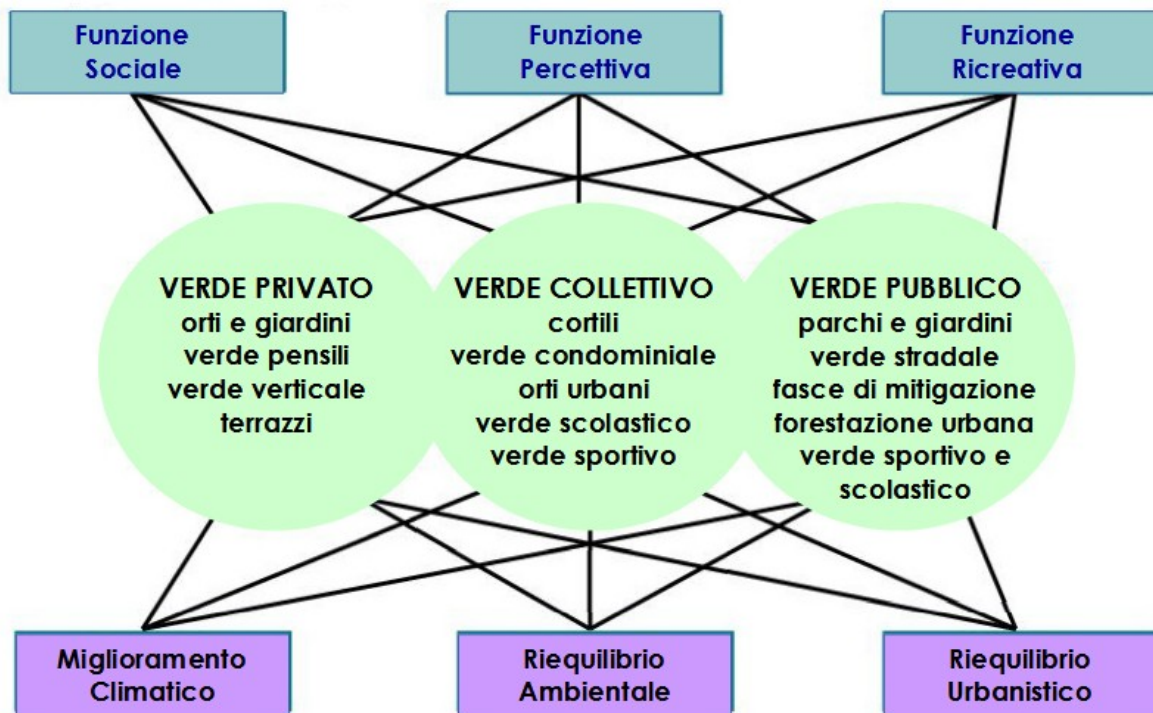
Funzione Sociale

Funzione Percettiva

Funzione Ricreativa

VERDE PRIVATO
orti e giardini
verde pensili
verde verticale
terrazzi

VERDE COLLETTIVO
cortili
verde condominiale
orti urbani
verde scolastico
verde sportivo

VERDE PUBBLICO
parchi e giardini
verde stradale
fasce di mitigazione
forestazione urbana
verde sportivo e scolastico

Miglioramento Climatico

Riequilibrio Ambientale

Riequilibrio Urbanistico